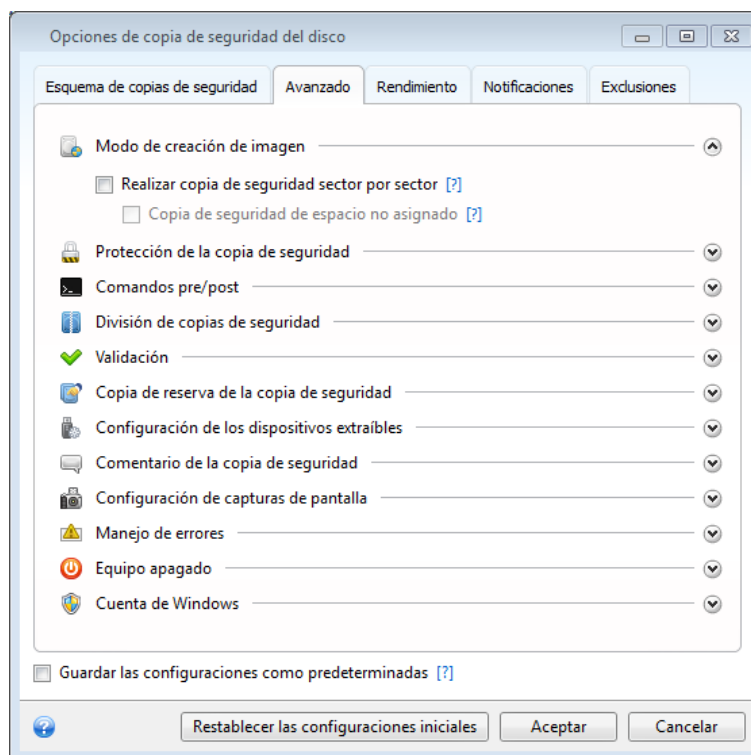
Opciones de copia de seguridad del disco

Esquema de copias de seguridad | Avanzado | Rendimiento | Notificaciones | Exclusiones

Modo de creación de imagen

Realizar copia de seguridad sector por sector [?]

Copia de seguridad de espacio no asignado [?]

Protección de la copia de seguridad

Comandos pre/post

División de copias de seguridad

Validación

Copia de reserva de la copia de seguridad

Configuración de los dispositivos extraíbles

Comentario de la copia de seguridad

Configuración de capturas de pantalla

Manejo de errores

Equipo apagado

Cuenta de Windows

Guardar las configuraciones como predeterminadas [?]

Restablecer las configuraciones iniciales | Aceptar | Cancelar